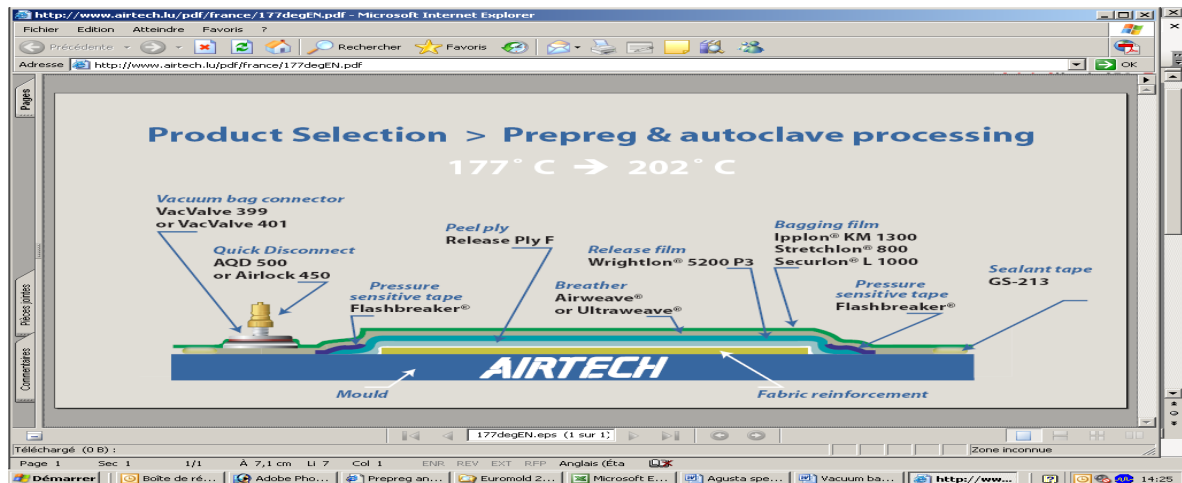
http://www.airtech.lu/pdf/france/177degEN.pdf - Microsoft Internet Explorer

Fichier Edition Atteindre Favoris ?

Précédente Rechercher Favoris

Adresse http://www.airtech.lu/pdf/france/177degEN.pdf OK

Pages

Pièces jointes

Commentaires

Product Selection > Prepreg & autoclave processing

177° C → 202° C

Vacuum bag connector
VacValve 399
or VacValve 401

Quick Disconnect
AQD 500
or Airlock 450

Peel ply
Release Ply F

Release film
Wrightlon® 5200 P3

Bagging film
Ipplon® KM 1300
Stretchlon® 800
Securlon® L 1000

Sealant tape
GS-213

Pressure sensitive tape
Flashbreaker®

Breather
Airweave®
or Ultraweave®

Pressure sensitive tape
Flashbreaker®

AIRTECH

Mould

Fabric reinforcement

177degEN.eps (1 sur 1)

Téléchargé (0 B) :

Zone inconnue

Page 1 Sec 1 1/1 À 7,1 cm Li 7 Col 1 ENR REV EXT RFP Anglais (Éta

Démarrer Boîte de ré... Adobe Pho... Prepreg an... Euromold 2... Microsoft E... Agusta spe... Vacuum ba... http://ww... 14:25